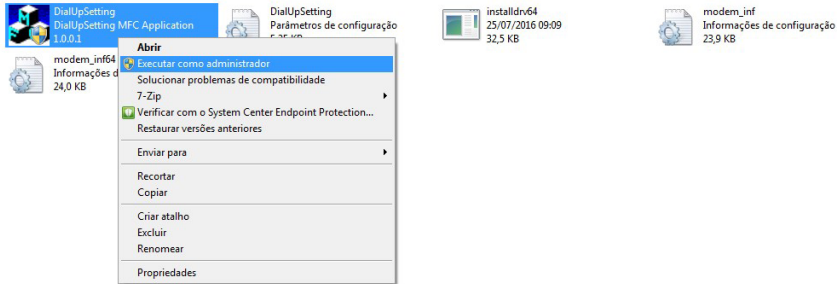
DialUpSetting
DialUpSetting MFC Application
1.0.0.1

DialUpSetting
Parâmetros de configuração
5,35 KB

installdrv64
25/07/2016 09:09
32,5 KB

modem_inf
Informações de configuração
23,9 KB

modem_inf64
Informações d
24,0 KB

Abrir
Executar como administrador
Solucionar problemas de compatibilidade
7-Zip
Verificar com o System Center Endpoint Protection...
Restaurar versões anteriores
Enviar para
Recortar
Copiar
Criar atalho
Excluir
Renomear
Propriedades